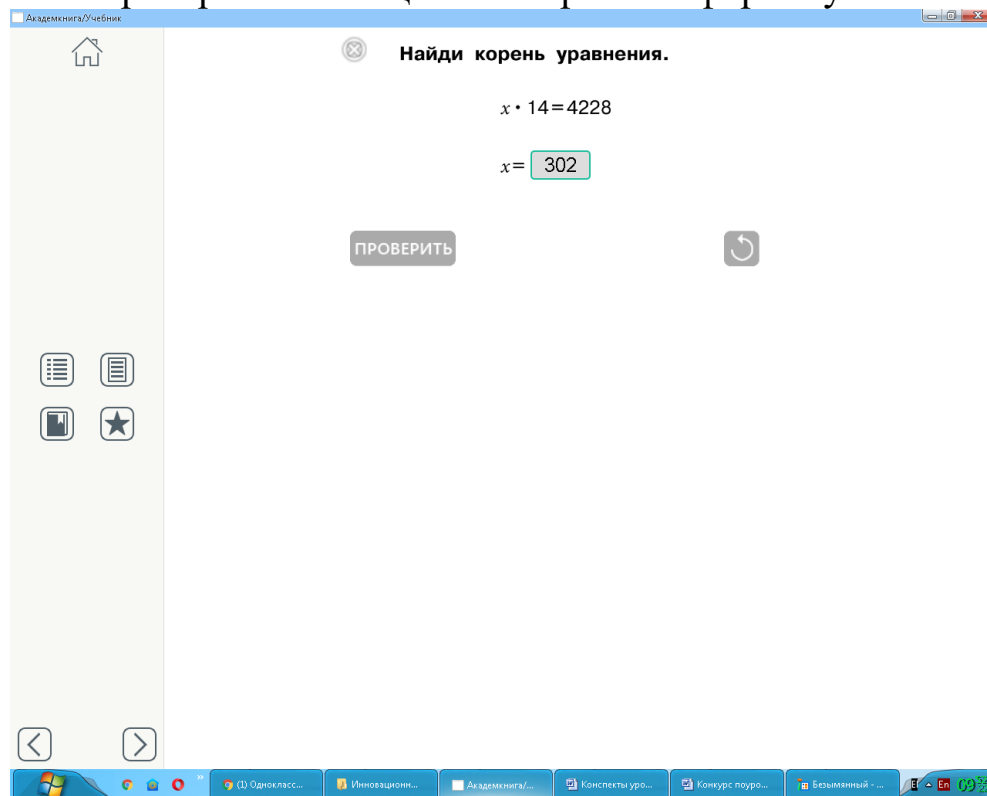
Академкнига/Учебник

Найди корень уравнения.

$x \cdot 14 = 4228$

$x =$ 302

ПРОВЕРИТЬ

(1) Однокласс... | Инновационн... | Академкнига/... | Конспекты уро... | Конкурс поуро... | Безымянный - ...

En 09